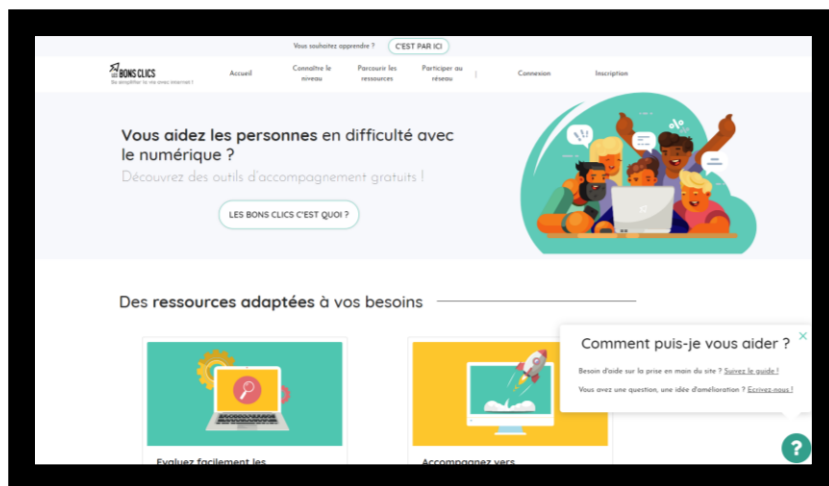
Vous souhaitez apprendre ? C'EST PAR ICI

LES BONS CLICS
Se simplifier la vie avec internet !

Accueil
Connaître le niveau
Parcourir les ressources
Participer au réseau
Connexion
Inscription

Vous aidez les personnes en difficulté avec le numérique ?
Découvrez des outils d'accompagnement gratuits !

LES BONS CLICS C'EST QUOI ?

Des ressources adaptées à vos besoins

Comment puis-je vous aider ?
Besoin d'aide sur la prise en main du site ? Suivez le guide !
Vous avez une question, une idée d'amélioration ? Ecrivez-nous !

Evaluez facilement les
Accompagnez vers

?